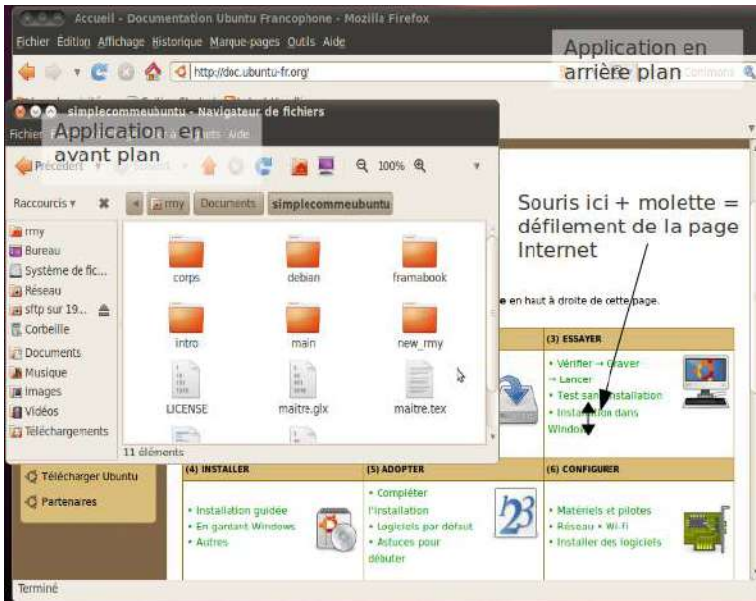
Accueil - Documentation Ubuntu Francophone - Mozilla Firefox

Fichier Édition Affichage Historique Marque-pages Outils Aide

http://doc.ubuntu-fr.org/

Application en arrière plan

simplecommeubuntu - Navigateur de fichiers

Fichier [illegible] Aide

Application en avant plan

Précédent

100%

Raccourcis

rmy Documents simplecommeubuntu

rmy
Bureau
Système de fic...
Réseau
sftp sur 19...
Corbeille
Documents
Musique
Images
Vidéos
Téléchargements

corps
debian
framabook
intro
main
new_rmy
LICENSE
maitre.glx
maitre.tex

11 éléments

Souris ici + molette = défilement de la page Internet

e en haut à droite de cette page.

(3) ESSAYER

• Vérifier → Graver
→ Lancer
• Test sans installation
• Installation dans Windows

Télécharger Ubuntu

Partenaires

(4) INSTALLER

• Installation guidée
• En gardant Windows
• Autres

(5) ADOPTER

• Compléter l'installation
• Logiciels par défaut
• Astuces pour débuter

(6) CONFIGURER

• Matériels et pilotes
• Réseau • Wi-Fi
• Installer des logiciels

Terminé